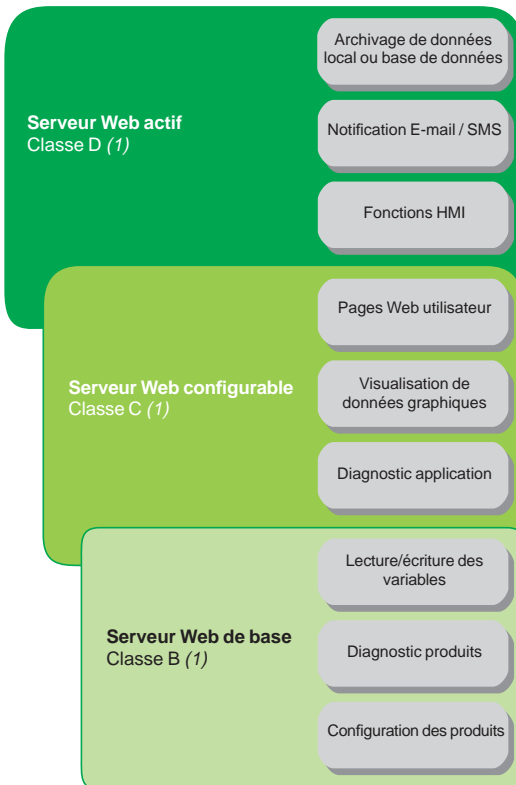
Serveur Web actif
Classe D (1)

Archivage de données local ou base de données

Notification E-mail / SMS

Fonctions HMI

Serveur Web configurable
Classe C (1)

Pages Web utilisateur

Visualisation de données graphiques

Diagnostic application

Serveur Web de base
Classe B (1)

Lecture/écriture des variables

Diagnostic produits

Configuration des produits